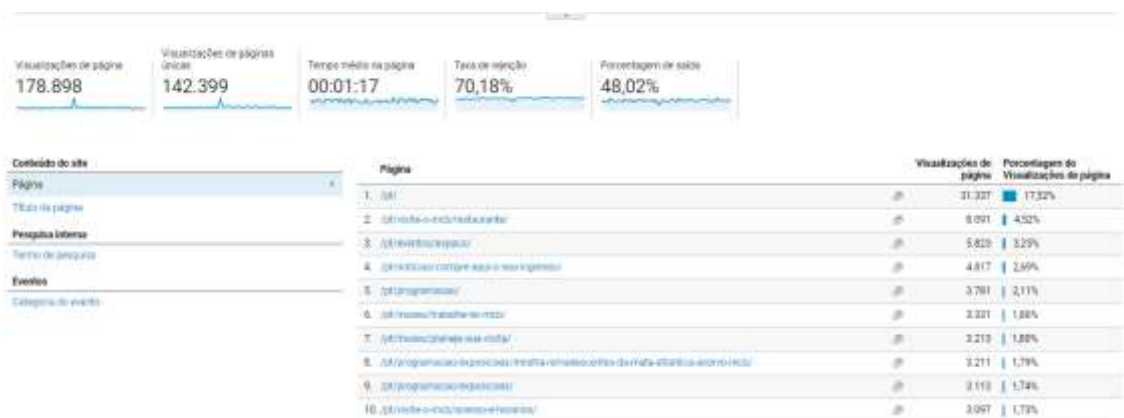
Visualizações de página
178.898

Visualizações de páginas únicas
142.399

Tempo médio na página
00:01:17

Taxa de rejeição
70,18%

Porcentagem de saída
48,02%

Conteúdo do site
Página
Título da página
Pesquisa interna
Termo de pesquisa
Eventos
Categoria do evento

| | Página | Visualizações de página | Porcentagem de Visualizações de página |
|---|---|---|---|
| 1. | /pt/ | 31.337 | 17,52% |
| 2. | /pt/visite-o-mcti/restaurante/ | 8.091 | 4,52% |
| 3. | /pt/eventos/espaco/ | 5.823 | 3,25% |
| 4. | /pt/noticias/compre-aqui-o-seu-ingresso/ | 4.817 | 2,69% |
| 5. | /pt/programacao/ | 3.781 | 2,11% |
| 6. | /pt/museu/trabalhe-no-mcti/ | 3.331 | 1,86% |
| 7. | /pt/museu/planeje-sua-visita/ | 3.213 | 1,80% |
| 8. | /pt/programacao-exposicoes/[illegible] | 3.211 | 1,79% |
| 9. | /pt/programacao-exposicoes/ | 3.113 | 1,74% |
| 10. | /pt/visite-o-mcti/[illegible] | 3.097 | 1,73% |